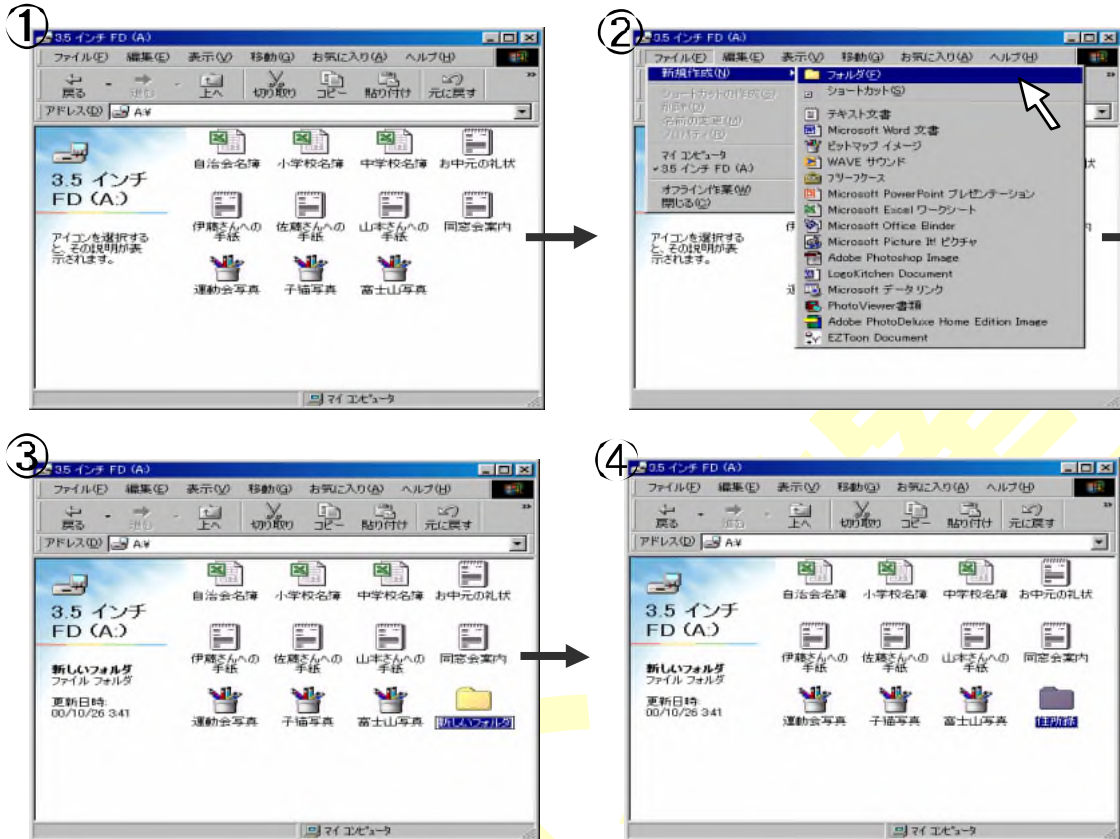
①
3.5 インチ FD (A:)
ファイル(F) 編集(E) 表示(V) 移動(G) お気に入り(A) ヘルプ(H)
戻る 進む 上へ 切り取り コピー 貼り付け 元に戻す
アドレス(D) A:¥
3.5 インチ FD (A:)
アイコンを選択すると、その説明が表示されます。
自治会名簿 小学校名簿 中学校名簿 お中元の礼状
伊藤さんへの手紙 佐藤さんへの手紙 山本さんへの手紙 同窓会案内
運動会写真 子猫写真 富士山写真
マイ コンピュータ

②
3.5 インチ FD (A:)
ファイル(F) 編集(E) 表示(V) 移動(G) お気に入り(A) ヘルプ(H)
新規作成(N)
ショートカットの作成(S)
削除(D)
名前の変更(M)
プロパティ(R)
マイ コンピュータ
3.5 インチ FD (A:)
オフライン作業(W)
閉じる(C)
フォルダ(F)
ショートカット(S)
テキスト文書
Microsoft Word 文書
ビットマップ イメージ
WAVE サウンド
ブリーフケース
Microsoft PowerPoint プレゼンテーション
Microsoft Excel ワークシート
Microsoft Office Binder
Microsoft Picture It! ピクチャ
Adobe Photoshop Image
LogoKitchen Document
Microsoft データ リンク
PhotoViewer書類
Adobe PhotoDeluxe Home Edition Image
EZToon Document
アイコンを選択すると、その説明が表示されます。

③
3.5 インチ FD (A:)
ファイル(F) 編集(E) 表示(V) 移動(G) お気に入り(A) ヘルプ(H)
戻る 進む 上へ 切り取り コピー 貼り付け 元に戻す
アドレス(D) A:¥
3.5 インチ FD (A:)
新しいフォルダ
ファイル フォルダ
更新日時:
00/10/26 3:41
自治会名簿 小学校名簿 中学校名簿 お中元の礼状
伊藤さんへの手紙 佐藤さんへの手紙 山本さんへの手紙 同窓会案内
運動会写真 子猫写真 富士山写真 新しいフォルダ
マイ コンピュータ

④
3.5 インチ FD (A:)
ファイル(F) 編集(E) 表示(V) 移動(G) お気に入り(A) ヘルプ(H)
戻る 進む 上へ 切り取り コピー 貼り付け 元に戻す
アドレス(D) A:¥
3.5 インチ FD (A:)
新しいフォルダ
ファイル フォルダ
更新日時:
00/10/26 3:41
自治会名簿 小学校名簿 中学校名簿 お中元の礼状
伊藤さんへの手紙 佐藤さんへの手紙 山本さんへの手紙 同窓会案内
運動会写真 子猫写真 富士山写真 住所録
マイ コンピュータ